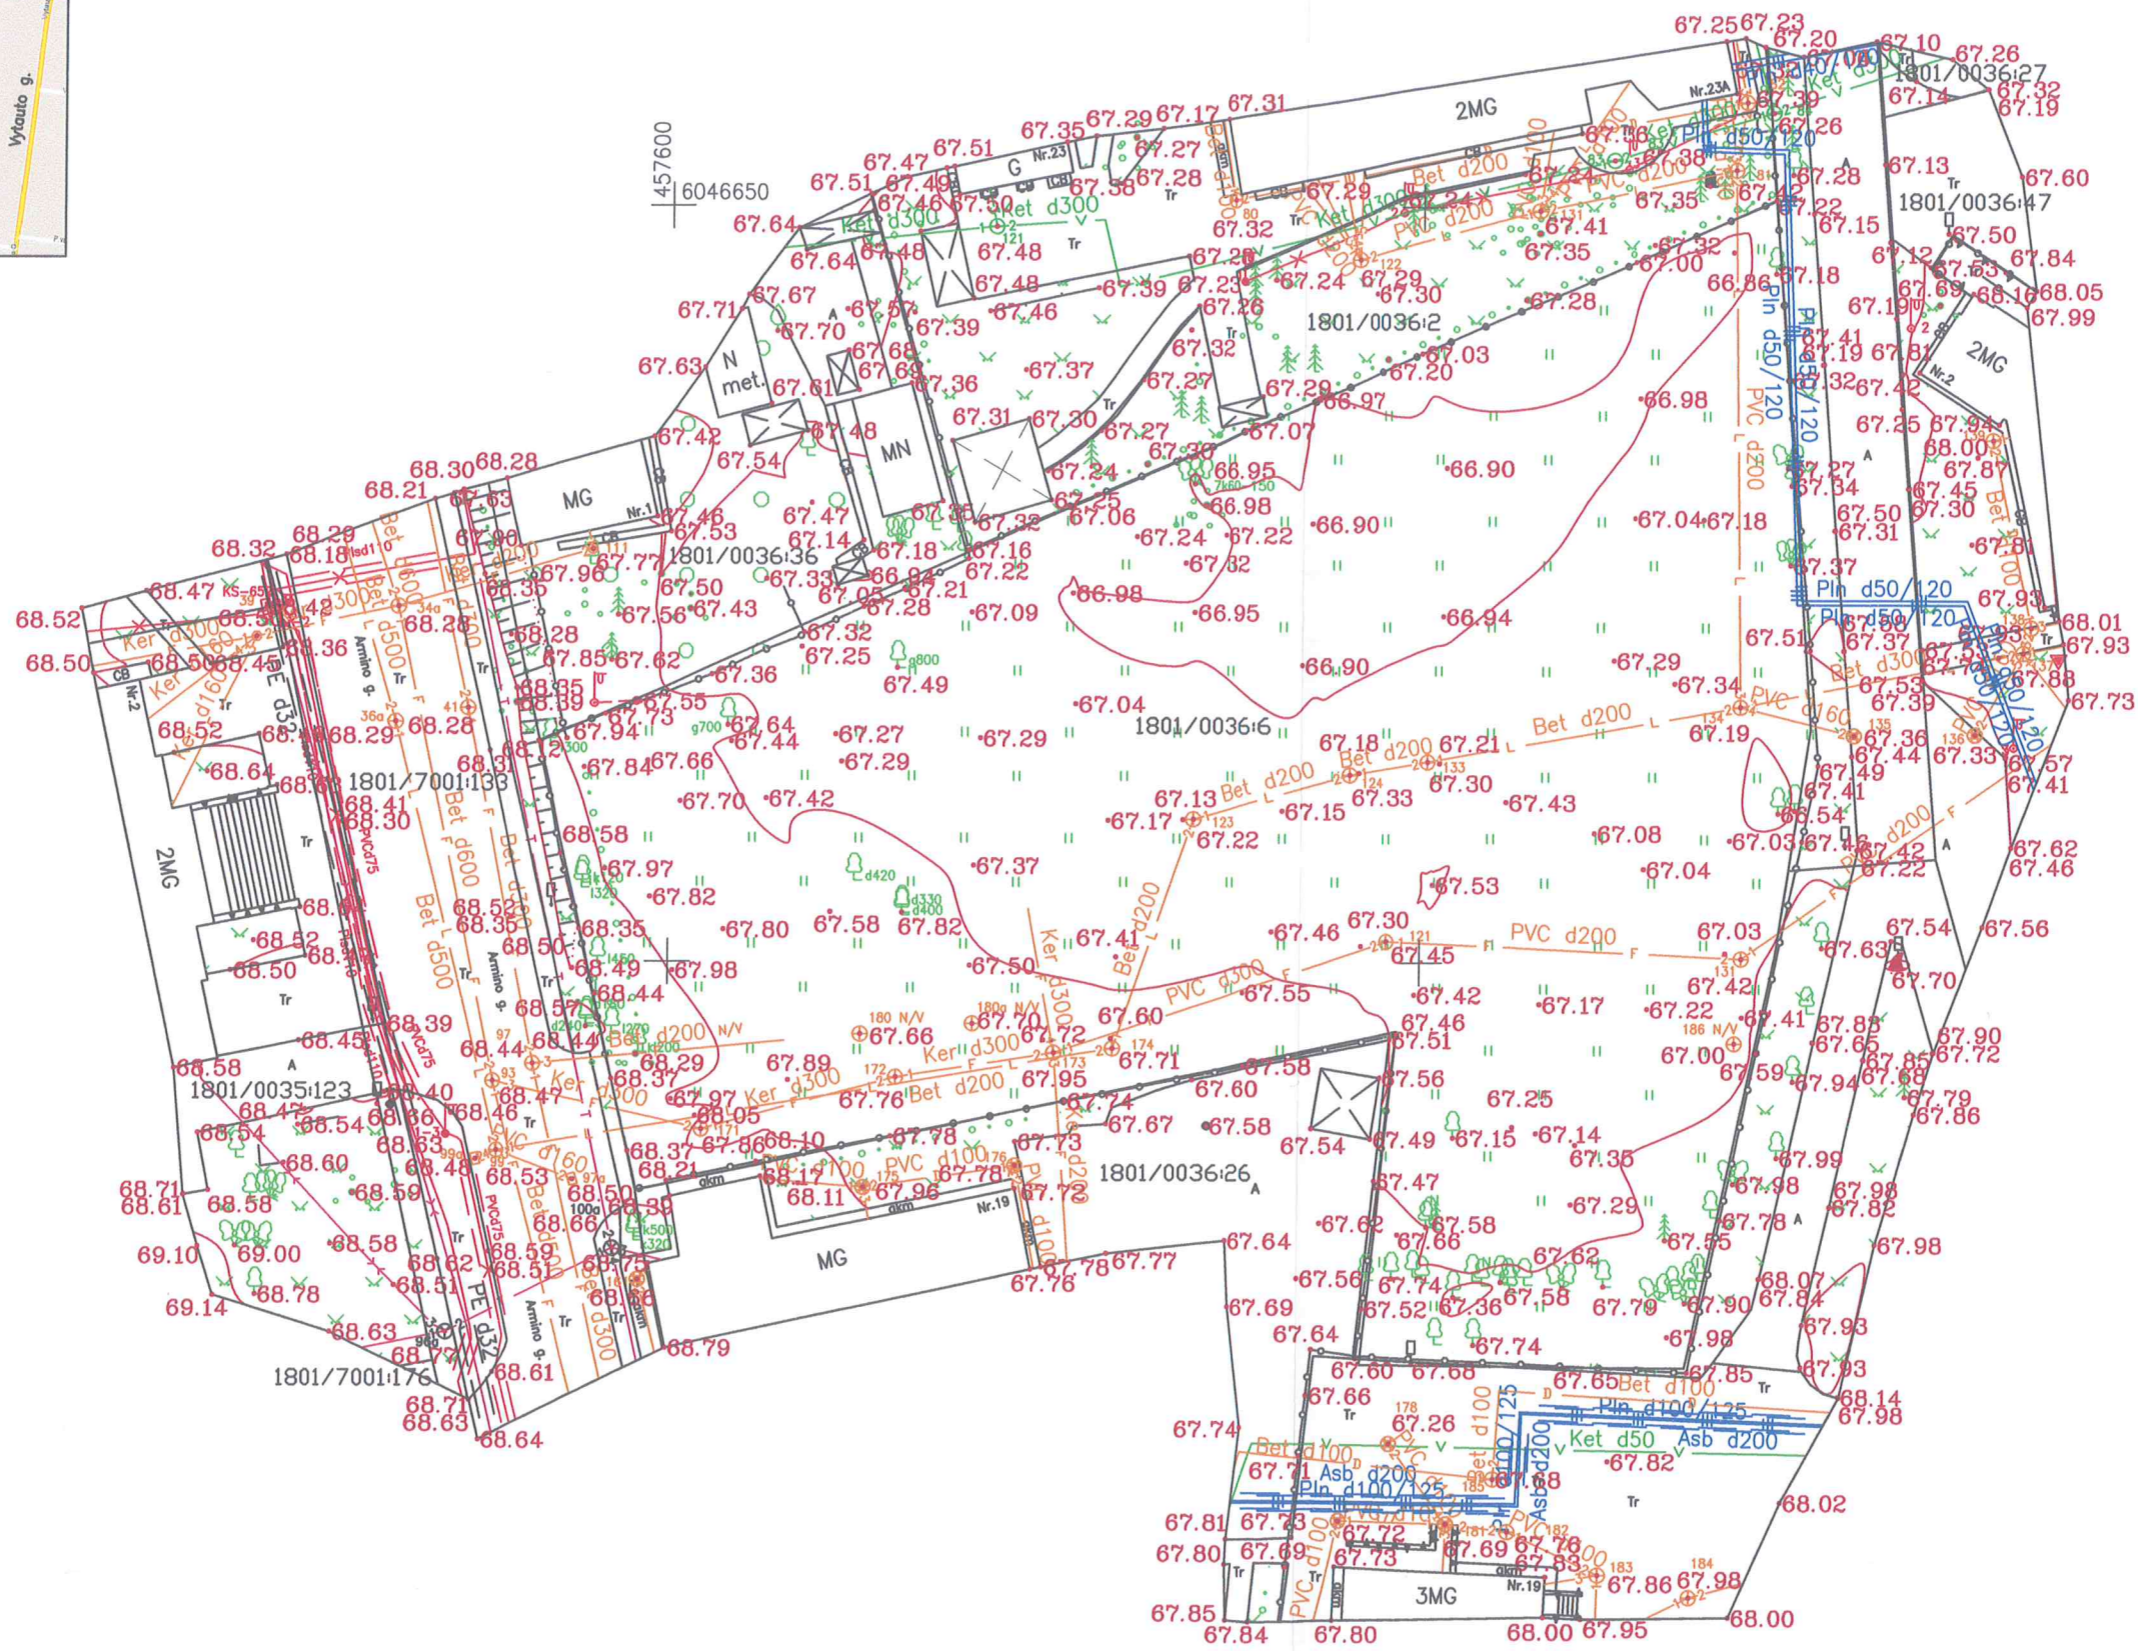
Vytauto g.

457600
6046650

1801/0036:27
1801/0036:47
1801/0036:2
1801/0036:36
1801/0036:6
1801/7001:133
1801/0035:123
1801/0036:26
1801/7001:176

2MG
MG
MN
N met.
G
3MG

Armino g.

Bet d200
Bet d600
Bet d500
Ker d300
Ker d160
Ket d300
PVC d200
PVC d300
PVC d160
PVC d100
Pln d50/120
Pln d100/125
Asb d200
Ket d50
Bet d100
PE d32

67.25 67.23 67.20 67.10 67.26 67.32 67.19 67.14 67.31 67.17 67.29 67.35 67.27 67.28 67.47 67.51 67.51 67.49 67.46 67.50 67.64 67.64 67.48 67.48 67.46 67.39 67.71 67.67 67.70 67.63 67.61 67.42 67.54 67.48 68.30 68.28 68.21 68.29 68.18 68.32 68.47 68.52 68.50 68.36 68.28 68.52 68.64 68.41 68.30 68.29 68.28 67.94 67.84 67.66 67.70 67.42 67.97 67.82 67.80 67.58 67.82 67.98 68.58 68.45 68.39 68.44 68.47 68.54 68.60 68.59 68.58 68.71 68.61 69.10 69.00 69.14 68.78 68.63 68.51 68.77 68.71 68.63 68.64 68.61 68.79 67.64 67.69 67.76 67.78 67.77 67.96 68.11 68.17 67.78 67.72 67.73 67.74 67.67 67.58 67.60 67.54 67.49 67.15 67.14 67.36 67.47 67.58 67.62 67.66 67.74 67.36 67.58 67.79 67.90 67.98 67.52 67.56 67.62 67.64 67.74 67.60 67.68 67.65 67.85 67.66 67.26 67.71 67.73 67.81 67.80 67.85 67.84 67.80 67.69 67.73 67.72 67.69 67.76 67.83 67.86 67.98 68.00 67.95 68.00 68.02 67.82 67.88 68.14 67.98 67.93 67.93 67.82 67.98 67.99 67.98 67.78 67.94 67.86 67.79 67.90 67.72 67.65 67.85 67.83 67.59 67.00 67.41 67.22 67.42 67.03 67.63 67.70 67.54 67.56 67.62 67.46 67.22 67.42 67.41 67.49 67.44 67.36 67.33 67.57 67.41 67.39 67.53 67.73 67.88 67.93 68.01 67.93 67.37 67.51 67.34 67.19 67.29 67.18 67.04 66.98 66.90 66.95 66.94 66.90 67.04 67.29 67.27 67.29 67.44 67.64 67.55 67.73 67.18 67.21 67.13 67.15 67.33 67.30 67.43 67.08 67.04 67.03 67.17 67.22 67.37 67.41 67.50 67.46 67.30 67.45 67.42 67.53 67.17 67.46 67.51 67.56 67.25 67.55 67.60 67.72 67.70 67.66 67.71 67.95 67.76 67.89 67.97 68.05 68.37 68.29 68.44 68.49 68.57 68.35 68.50 68.52 68.58 67.84 67.78 67.86 68.10 68.37 68.21 68.53 68.50 68.66 68.59 68.62 68.75 68.56 67.50 67.60 67.84 67.12 67.69 68.16 68.05 67.99 67.81 67.42 67.25 67.94 68.00 67.87 67.45 67.30 67.81 67.13 67.15 67.22 67.28 67.18 67.41 67.19 67.32 66.86 67.50 67.31 67.37 67.34 67.27 67.24 67.35 67.41 67.24 67.38 67.36 67.29 67.32 67.00 67.28 67.03 67.20 66.97 67.07 67.29 67.30 67.24 67.26 67.23 67.32 67.27 67.37 67.36 67.31 67.30 67.27 67.24 67.06 66.95 66.98 67.22 67.24 67.32 67.16 67.22 67.18 67.21 67.09 67.28 67.05 66.84 67.33 67.14 67.47 67.53 67.46 67.77 67.96 67.50 67.56 67.43 67.85 67.62 67.32 67.25 67.36 67.49